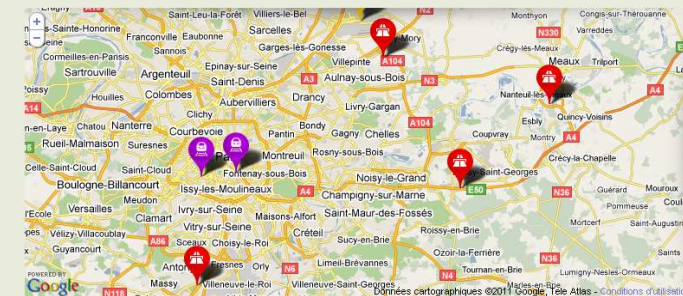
+
−
Saint-Leu-la-Forêt
Villiers-le-Bel
Sainte-Honorine
Franconville
Sarcelles
Garges-lès-Gonesse
Mory
Congis-sur-Thérouanne
Cormeilles-en-Parisis
Villepinte
N330
Sartrouville
Argenteuil
Epinay-sur-Seine
A104
Meaux
Saint-Denis
Aulnay-sous-Bois
Trilport
Drancy
N3
Poissy
Aubervilliers
Livry-Gargan
Nanteuil-lès-Meaux
Chatou
Nanterre
Courbevoie
Bondy
Chelles
A104
Esbly
Quincy-Voisins
Rueil-Malmaison
Suresnes
Pantin
Gagny
Coupvray
A4
Montreuil
Rosny-sous-Bois
Montry
Celle-Saint-Cloud
Saint-Cloud
P
Fontenay-sous-Bois
Noisy-le-Grand
Saint-Georges
Crécy-la-Chapelle
Boulogne-Billancourt
Issy-les-Moulineaux
A4
Champigny-sur-Marne
E50
Versailles
Ivry-sur-Seine
Guérard
Clamart
Maisons-Alfort
Saint-Maur-des-Fossés
N36
Roissy-en-Brie
Vélizy-Villacoublay
Créteil
A86
Sucy-en-Brie
Ozoir-la-Ferrière
Sceaux
Choisy-le-Roi
Guyancourt
Tournan-en-Brie
Antony
Fresnes
N6
Orly
N4
N36
Massy
Villeneuve-le-Roi
Villeneuve-Saint-Georges
Lumigny-Nesles-Ormeaux
POWERED BY
Google
N118
Données cartographiques ©2011 Google, Tele Atlas - Conditions d'utilisation